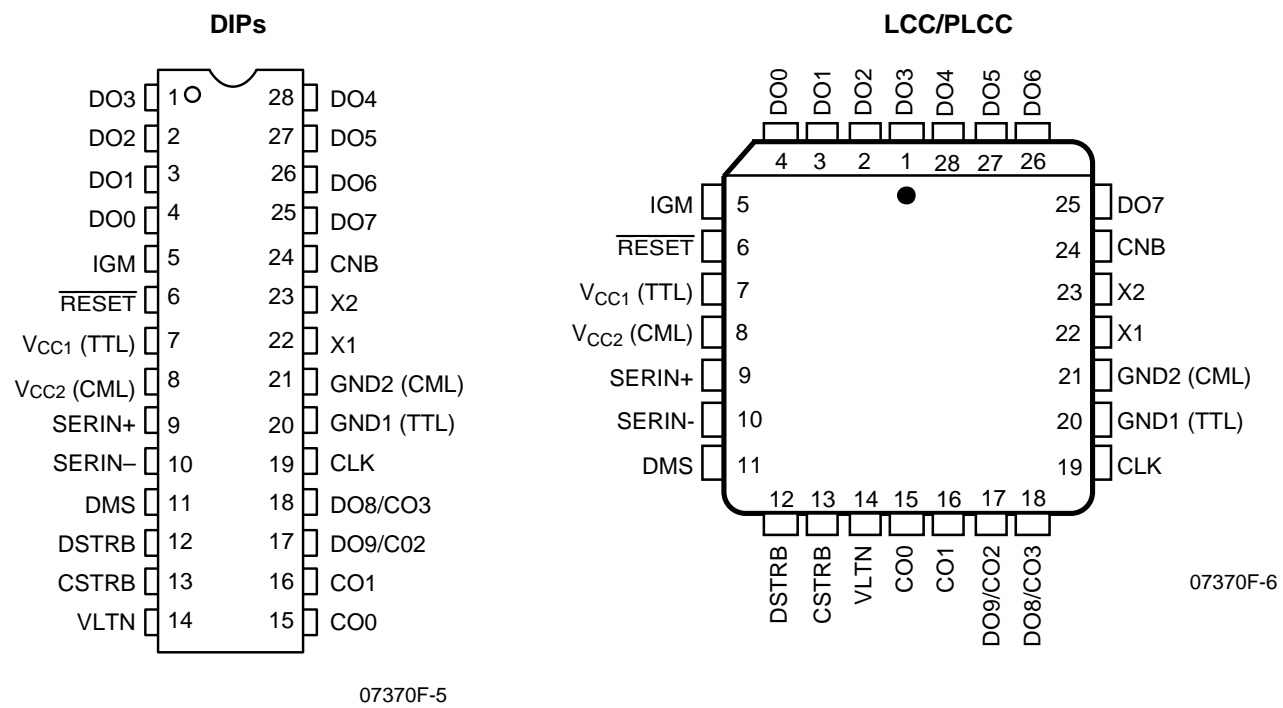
DIPs

DO3 1 28 DO4
DO2 2 27 DO5
DO1 3 26 DO6
DO0 4 25 DO7
IGM 5 24 CNB
$\overline{\text{RESET}}$ 6 23 X2
$V_{CC1}$ (TTL) 7 22 X1
$V_{CC2}$ (CML) 8 21 GND2 (CML)
SERIN+ 9 20 GND1 (TTL)
SERIN– 10 19 CLK
DMS 11 18 DO8/CO3
DSTRB 12 17 DO9/C02
CSTRB 13 16 CO1
VLTN 14 15 CO0

07370F-5

LCC/PLCC

DO0 DO1 DO2 DO3 DO4 DO5 DO6
4 3 2 1 28 27 26

IGM 5
$\overline{\text{RESET}}$ 6
$V_{CC1}$ (TTL) 7
$V_{CC2}$ (CML) 8
SERIN+ 9
SERIN- 10
DMS 11

25 DO7
24 CNB
23 X2
22 X1
21 GND2 (CML)
20 GND1 (TTL)
19 CLK

12 13 14 15 16 17 18
DSTRB CSTRB VLTN CO0 CO1 DO9/CO2 DO8/CO3

07370F-6